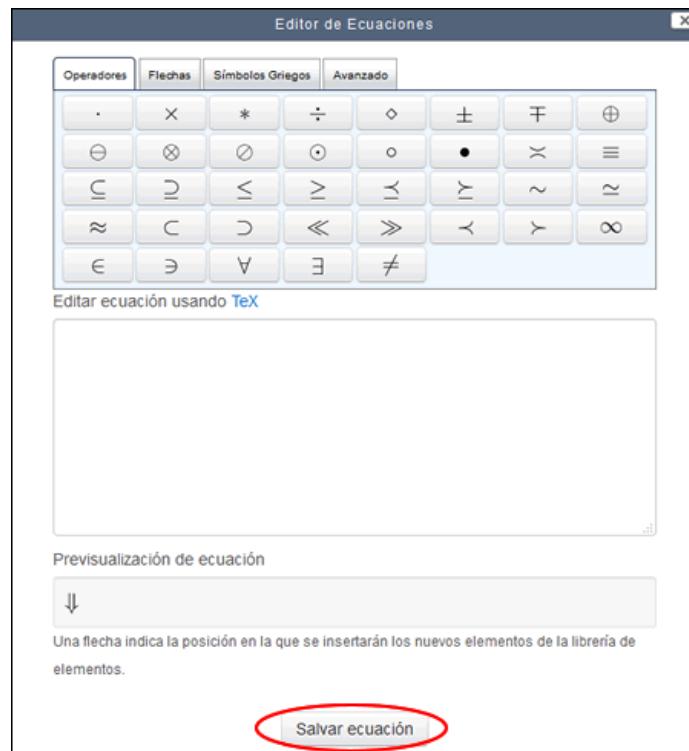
Editor de Ecuaciones

Operadores | Flechas | Símbolos Griegos | Avanzado

| $\cdot$ | $\times$ | $\ast$ | $\div$ | $\diamond$ | $\pm$ | $\mp$ | $\oplus$ |
|---|---|---|---|---|---|---|---|
| $\ominus$ | $\otimes$ | $\oslash$ | $\odot$ | $\circ$ | $\bullet$ | $\asymp$ | $\equiv$ |
| $\subseteq$ | $\supseteq$ | $\leq$ | $\geq$ | $\preceq$ | $\succeq$ | $\sim$ | $\simeq$ |
| $\approx$ | $\subset$ | $\supset$ | $\ll$ | $\gg$ | $\prec$ | $\succ$ | $\infty$ |
| $\in$ | $\ni$ | $\forall$ | $\exists$ | $\neq$ | | | |

Editar ecuación usando TeX

Previsualización de ecuación

$\Downarrow$

Una flecha indica la posición en la que se insertarán los nuevos elementos de la librería de elementos.

Salvar ecuación